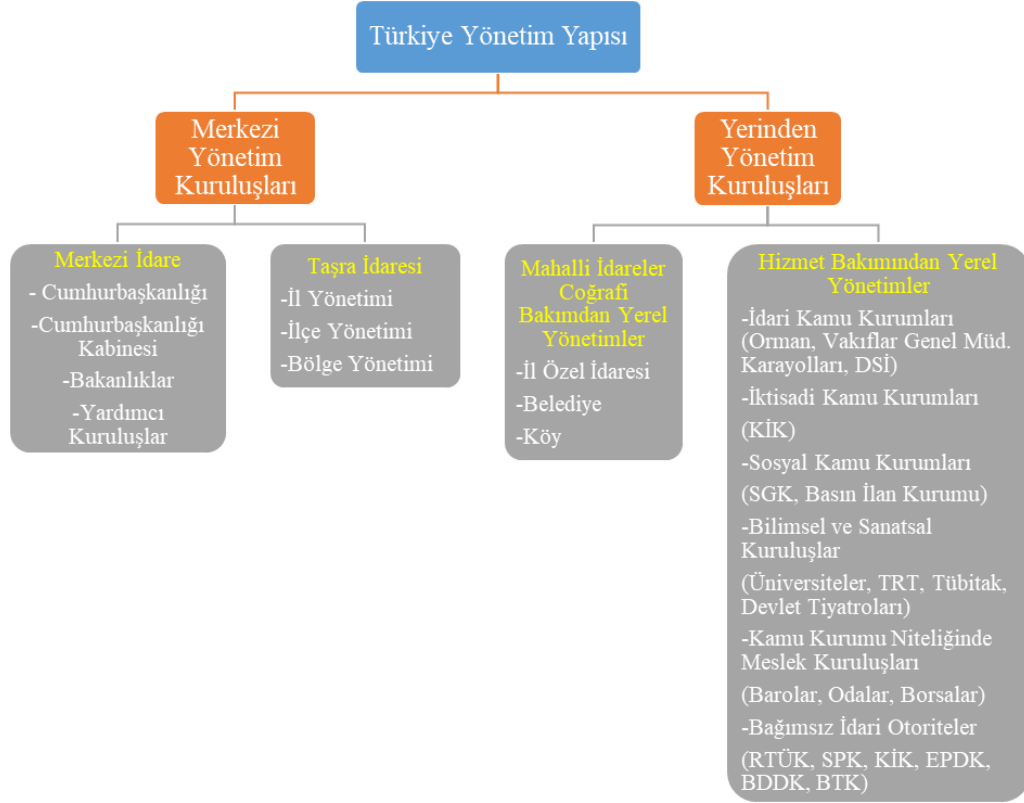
Türkiye Yönetim Yapısı

Merkezi Yönetim Kuruluşları

Yerinden Yönetim Kuruluşları

Merkezi İdare
- Cumhurbaşkanlığı
-Cumhurbaşkanlığı Kabinesi
-Bakanlıklar
-Yardımcı Kuruluşlar

Taşra İdaresi
-İl Yönetimi
-İlçe Yönetimi
-Bölge Yönetimi

Mahalli İdareler Coğrafi Bakımdan Yerel Yönetimler
-İl Özel İdaresi
-Belediye
-Köy

Hizmet Bakımından Yerel Yönetimler
-İdari Kamu Kurumları (Orman, Vakıflar Genel Müd. Karayolları, DSİ)
-İktisadi Kamu Kurumları
(KİK)
-Sosyal Kamu Kurumları
(SGK, Basın İlan Kurumu)
-Bilimsel ve Sanatsal Kuruluşlar
(Üniversiteler, TRT, Tübitak, Devlet Tiyatroları)
-Kamu Kurumu Niteliğinde Meslek Kuruluşları
(Barolar, Odalar, Borsalar)
-Bağımsız İdari Otoriteler
(RTÜK, SPK, KİK, EPDK, BDDK, BTK)